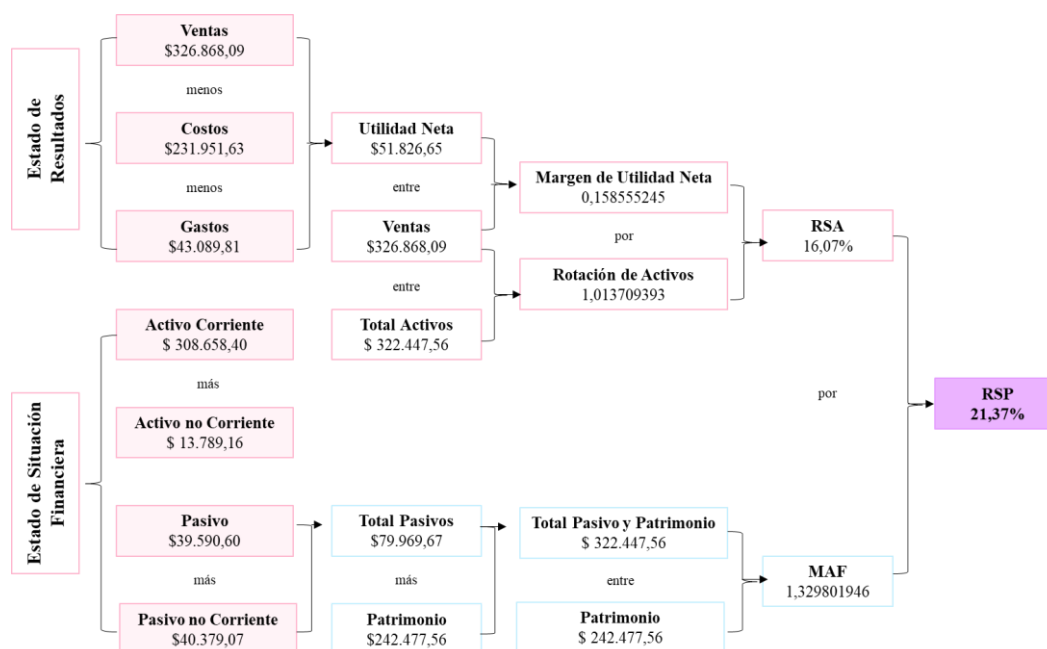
Estado de Resultados

Ventas
\$326.868,09

menos

Costos
\$231.951,63

menos

Gastos
\$43.089,81

Utilidad Neta
\$51.826,65

entre

Ventas
\$326.868,09

entre

Total Activos
\$ 322.447,56

Margen de Utilidad Neta
0,158555245

por

Rotación de Activos
1,013709393

RSA
16,07%

por

RSP
21,37%

Estado de Situación Financiera

Activo Corriente
\$ 308.658,40

más

Activo no Corriente
\$ 13.789,16

Pasivo
\$39.590,60

más

Pasivo no Corriente
\$40.379,07

Total Pasivos
\$79.969,67

más

Patrimonio
\$242.477,56

Total Pasivo y Patrimonio
\$ 322.447,56

entre

Patrimonio
\$ 242.477,56

MAF
1,329801946